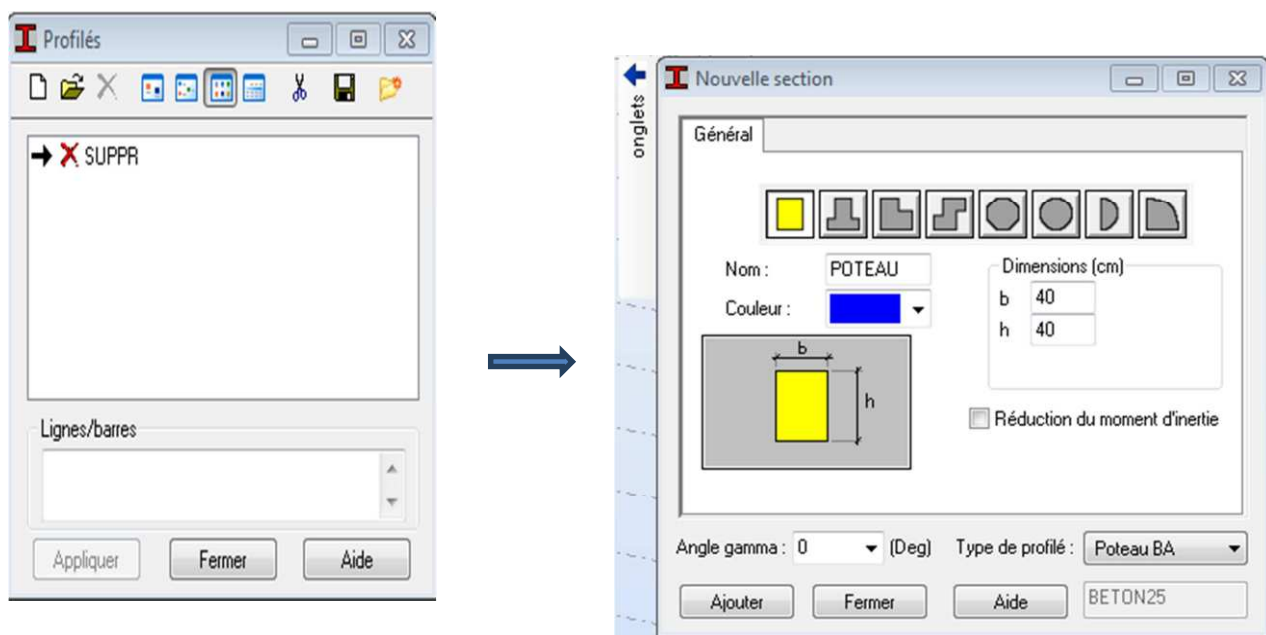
Profilés

SUPPR

Lignes/barres

Appliquer Fermer Aide

onglets

Nouvelle section

Général

Nom : POTEAU

Couleur :

Dimensions (cm)

b 40

h 40

b

h

Réduction du moment d'inertie

Angle gamma : 0 (Deg) Type de profilé : Poteau BA

Ajouter Fermer Aide BETON25